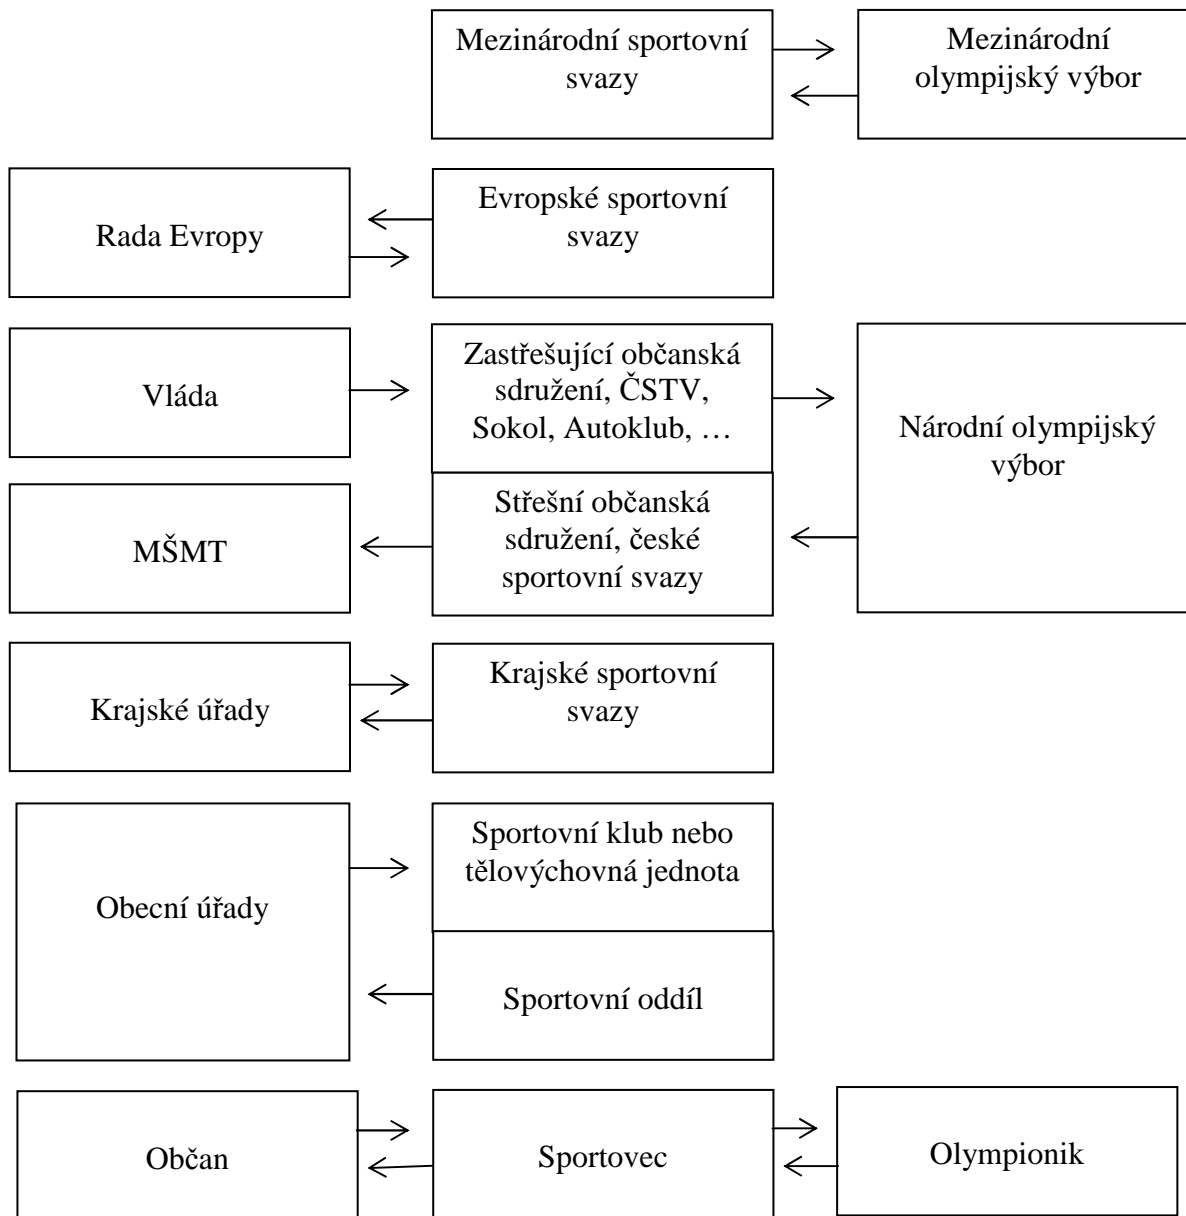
Mezinárodní sportovní svazy

Mezinárodní olympijský výbor

Rada Evropy

Evropské sportovní svazy

Vláda

Zastřešující občanská sdružení, ČSTV, Sokol, Autoklub, …

Národní olympijský výbor

MŠMT

Střešní občanská sdružení, české sportovní svazy

Krajské úřady

Krajské sportovní svazy

Obecní úřady

Sportovní klub nebo tělovýchovná jednota

Sportovní oddíl

Občan

Sportovec

Olympionik